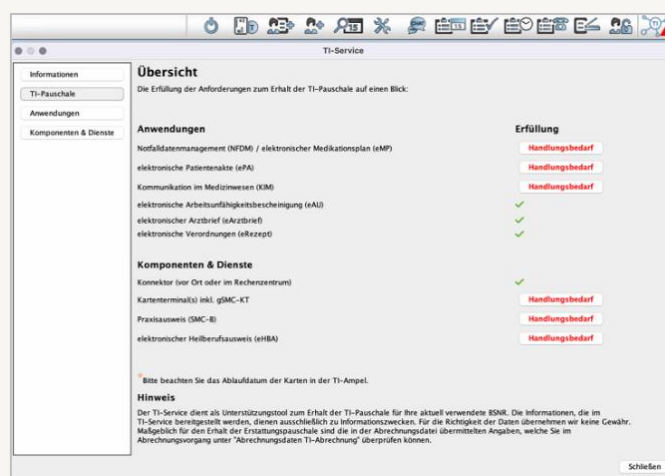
TI-Service

Informationen
TI-Pauschale
Anwendungen
Komponenten & Dienste

Übersicht

Die Erfüllung der Anforderungen zum Erhalt der TI-Pauschale auf einen Blick:

Anwendungen

Erfüllung

Notfalldatenmanagement (NFDM) / elektronischer Medikationsplan (eMP)
Handlungsbedarf

elektronische Patientenakte (ePA)
Handlungsbedarf

Kommunikation im Medizinwesen (KIM)
Handlungsbedarf

elektronische Arbeitsunfähigkeitsbescheinigung (eAU)

elektronischer Arztbrief (eArztbrief)

elektronische Verordnungen (eRezept)

Komponenten & Dienste

Konnektor (vor Ort oder im Rechenzentrum)

Kartenterminal(s) inkl. gSMC-KT
Handlungsbedarf

Praxisausweis (SMC-B)
Handlungsbedarf

elektronischer Heilberufsausweis (eHBA)
Handlungsbedarf

* Bitte beachten Sie das Ablaufdatum der Karten in der TI-Ampel.

Hinweis

Der TI-Service dient als Unterstützungstool zum Erhalt der TI-Pauschale für Ihre aktuell verwendete BSNR. Die Informationen, die im TI-Service bereitgestellt werden, dienen ausschließlich zu Informationszwecken. Für die Richtigkeit der Daten übernehmen wir keine Gewähr. Maßgeblich für den Erhalt der Erstattungspauschale sind die in der Abrechnungsdatei übermittelten Angaben, welche Sie im Abrechnungsvorgang unter "Abrechnungsdaten TI-Abrechnung" überprüfen können.

Schließen